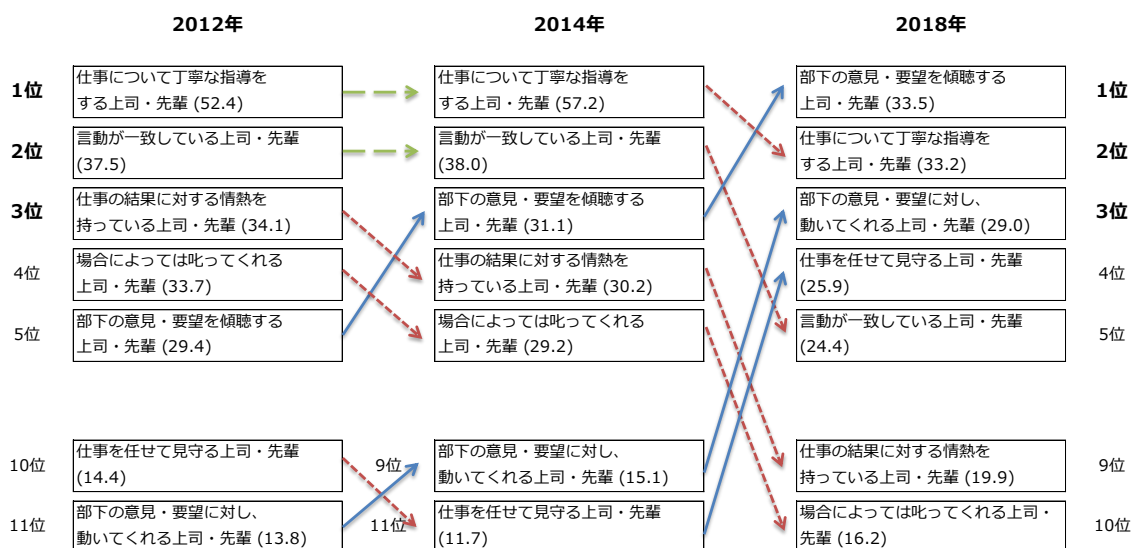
2012年

2014年

2018年

1位
仕事について丁寧な指導をする上司・先輩 (52.4)

仕事について丁寧な指導をする上司・先輩 (57.2)

部下の意見・要望を傾聴する上司・先輩 (33.5)
1位

2位
言動が一致している上司・先輩 (37.5)

言動が一致している上司・先輩 (38.0)

仕事について丁寧な指導をする上司・先輩 (33.2)
2位

3位
仕事の結果に対する情熱を持っている上司・先輩 (34.1)

部下の意見・要望を傾聴する上司・先輩 (31.1)

部下の意見・要望に対し、動いてくれる上司・先輩 (29.0)
3位

4位
場合によっては叱ってくれる上司・先輩 (33.7)

仕事の結果に対する情熱を持っている上司・先輩 (30.2)

仕事を任せて見守る上司・先輩 (25.9)
4位

5位
部下の意見・要望を傾聴する上司・先輩 (29.4)

場合によっては叱ってくれる上司・先輩 (29.2)

言動が一致している上司・先輩 (24.4)
5位

10位
仕事を任せて見守る上司・先輩 (14.4)

9位
部下の意見・要望に対し、動いてくれる上司・先輩 (15.1)

仕事の結果に対する情熱を持っている上司・先輩 (19.9)
9位

11位
部下の意見・要望に対し、動いてくれる上司・先輩 (13.8)

11位
仕事を任せて見守る上司・先輩 (11.7)

場合によっては叱ってくれる上司・先輩 (16.2)
10位